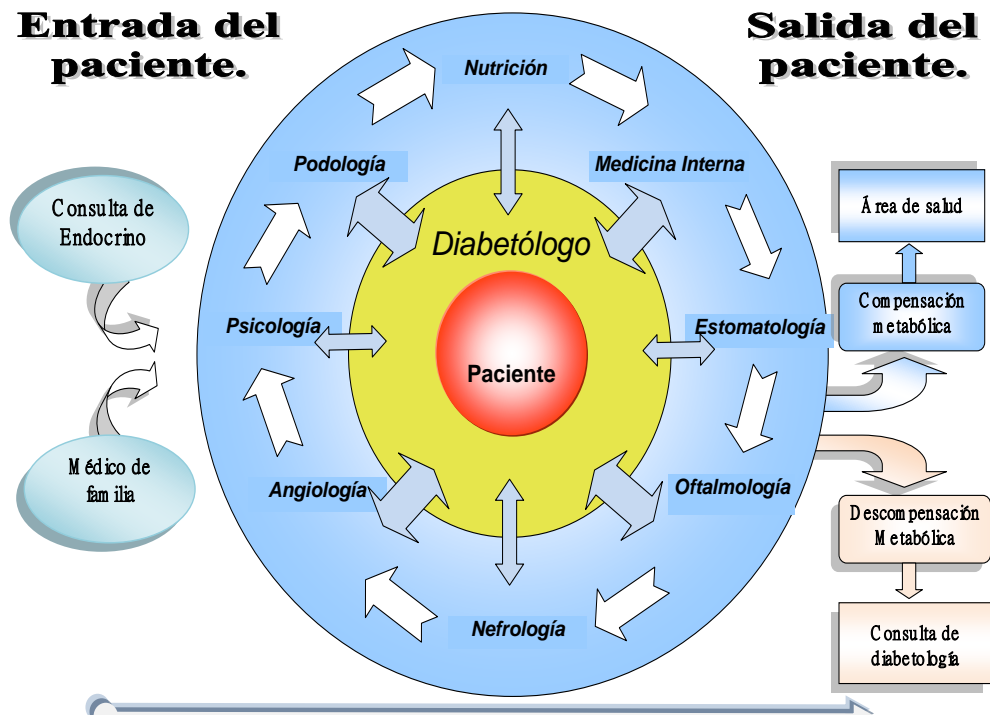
Entrada del paciente.

Salida del paciente.

Nutrición

Podología

Medicina Interna

Diabetólogo

Psicología

Estomatología

Paciente

Angiología

Oftalmología

Nefrología

Consulta de Endocrino

Médico de familia

Área de salud

Compensación metabólica

Descompensación Metabólica

Consulta de diabetología